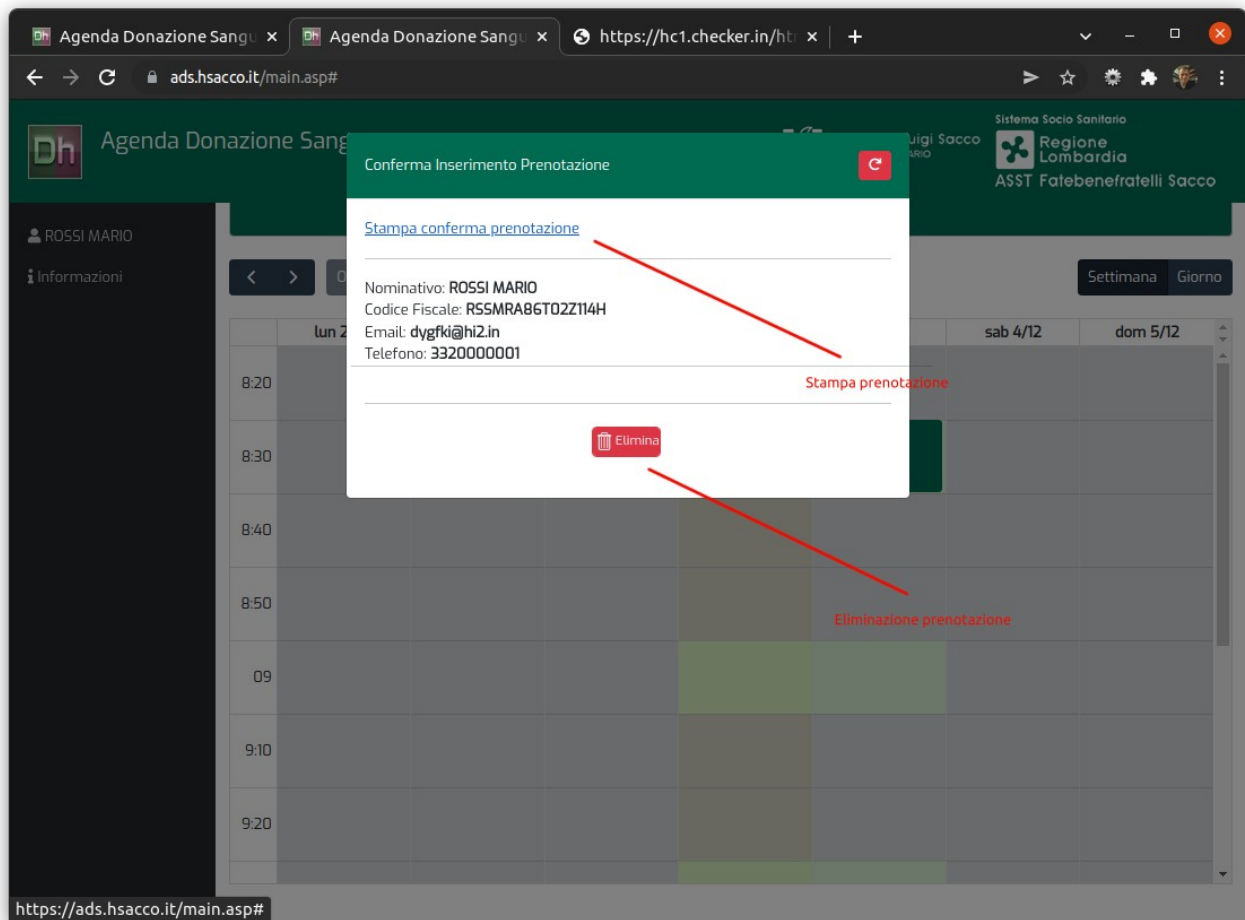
Agenda Donazione Sangu ×
Agenda Donazione Sangu ×
https://hc1.checker.in/ht ×
+

ads.hsacco.it/main.asp#

Dh Agenda Donazione Sang

uigi Sacco

Sistema Socio Sanitario
Regione Lombardia
ASST Fatebenefratelli Sacco

ROSSI MARIO
Informazioni

Settimana Giorno

lun 2
sab 4/12
dom 5/12

8:20
8:30
8:40
8:50
09
9:10
9:20

Conferma Inserimento Prenotazione

Stampa conferma prenotazione

Nominativo: ROSSI MARIO
Codice Fiscale: RSSMRA86T02Z114H
Email: dygfki@hi2.in
Telefono: 3320000001

Elimina

Stampa prenotazione

Eliminazione prenotazione

https://ads.hsacco.it/main.asp#